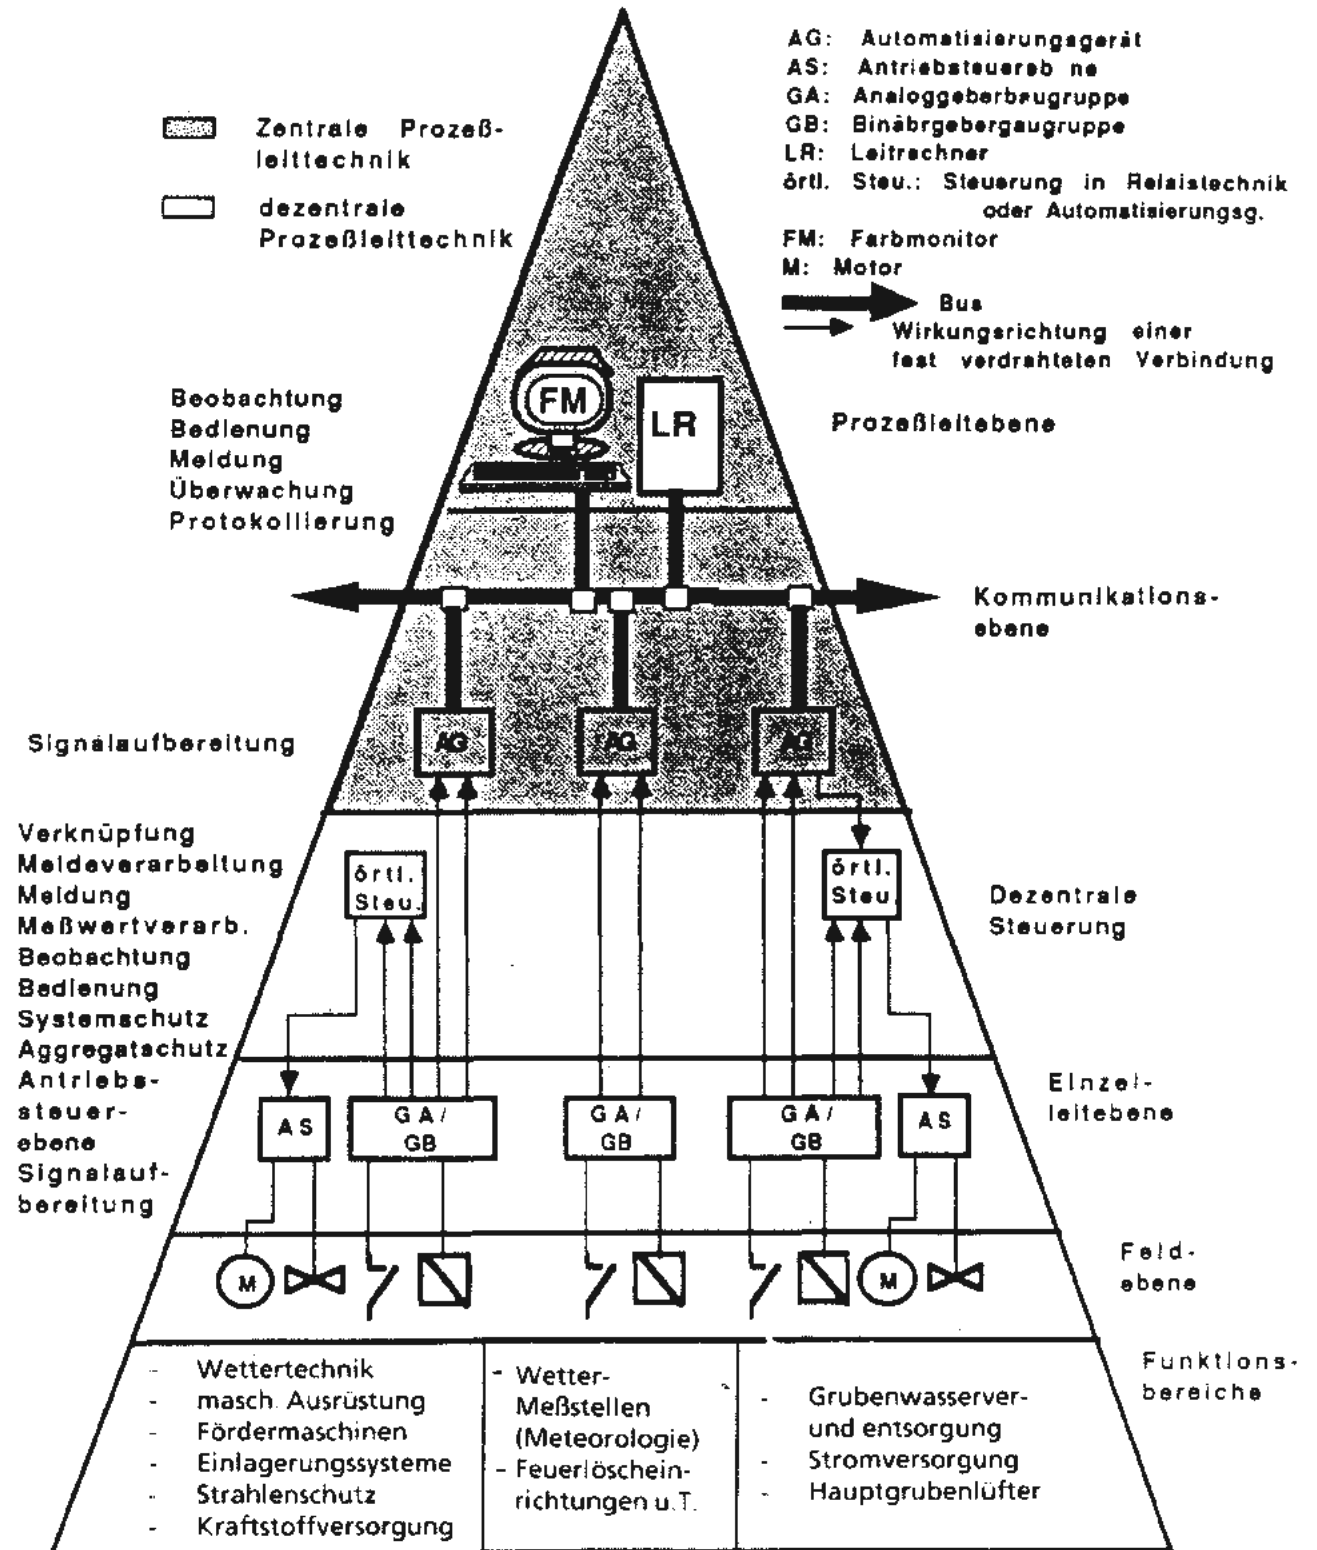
Zentrale Prozeßleittechnik

dezentrale Prozeßleittechnik

AG: Automatisierungsgerät
AS: Antriebsteuereb ne
GA: Analoggeberbaugruppe
GB: Binäbrgebergaugruppe
LR: Leitrechner
örtl. Steu.: Steuerung in Relaistechnik oder Automatisierungsg.
FM: Farbmonitor
M: Motor
Bus
Wirkungsrichtung einer fest verdrahteten Verbindung

Beobachtung
Bedienung
Meldung
Überwachung
Protokollierung

FM
LR

Prozeßleitebene

Kommunikationsebene

Signalaufbereitung

AG
AG
AG

Verknüpfung
Meldeverarbeitung
Meldung
Meßwertverarb.
Beobachtung
Bedienung
Systemschutz
Aggregatschutz

örtl. Steu.
örtl. Steu.

Dezentrale Steuerung

Antriebssteuerebene
Signalaufbereitung

AS
GA/ GB
GA/ GB
GA/ GB
AS

Einzelleitebene

M
M

Feldebene

Funktionsbereiche

- Wettertechnik
- masch. Ausrüstung
- Fördermaschinen
- Einlagerungssysteme
- Strahlenschutz
- Kraftstoffversorgung

- Wetter-Meßstellen (Meteorologie)
- Feuerlöscheinrichtungen u.T.

- Grubenwasserver- und entsorgung
- Stromversorgung
- Hauptgrubenlüfter